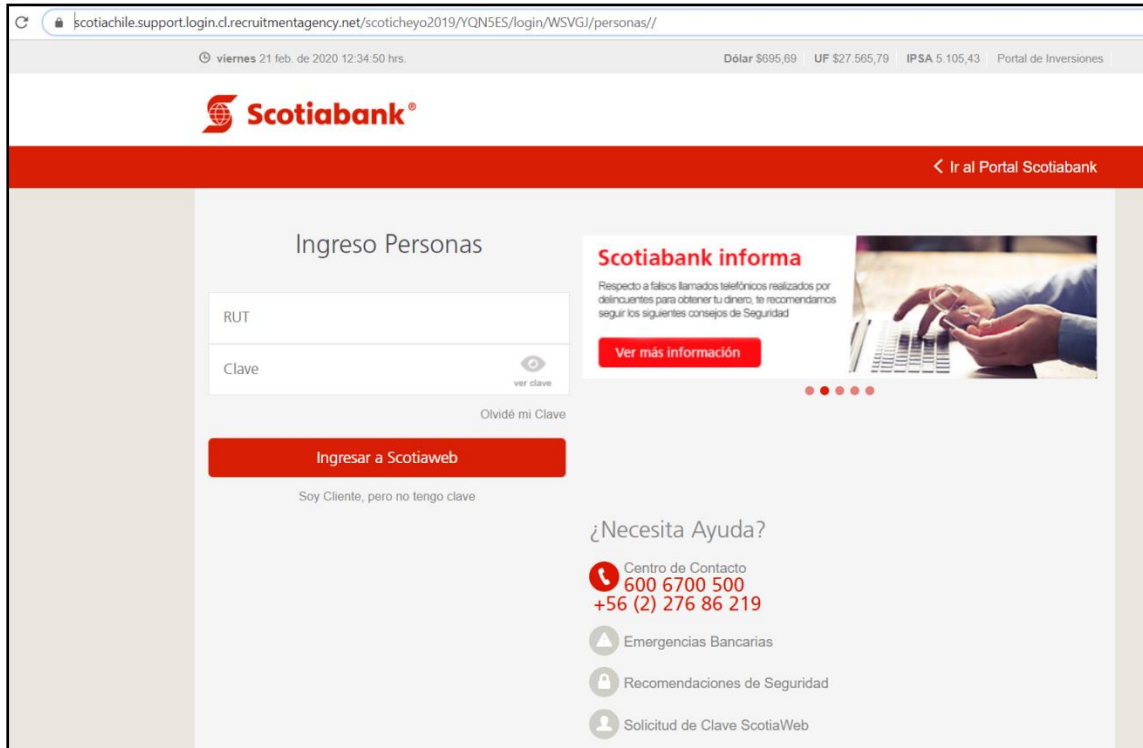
scotiachile.support.login.cl.recruitmentagency.net/scoticheyo2019/YQN5ES/login/WSVGJ/personas//

viernes 21 feb. de 2020 12:34:50 hrs.

Dólar $695,69 UF $27.565,79 IPSA 5.105,43 Portal de Inversiones

Scotiabank®

Ir al Portal Scotiabank

Ingreso Personas

RUT

Clave

ver clave

Olvidé mi Clave

Ingresar a Scotiaweb

Soy Cliente, pero no tengo clave

Scotiabank informa

Respecto a falsos llamados telefónicos realizados por delincuentes para obtener tu dinero, te recomendamos seguir los siguientes consejos de Seguridad

Ver más información

¿Necesita Ayuda?

Centro de Contacto
600 6700 500
+56 (2) 276 86 219

Emergencias Bancarias

Recomendaciones de Seguridad

Solicitud de Clave ScotiaWeb